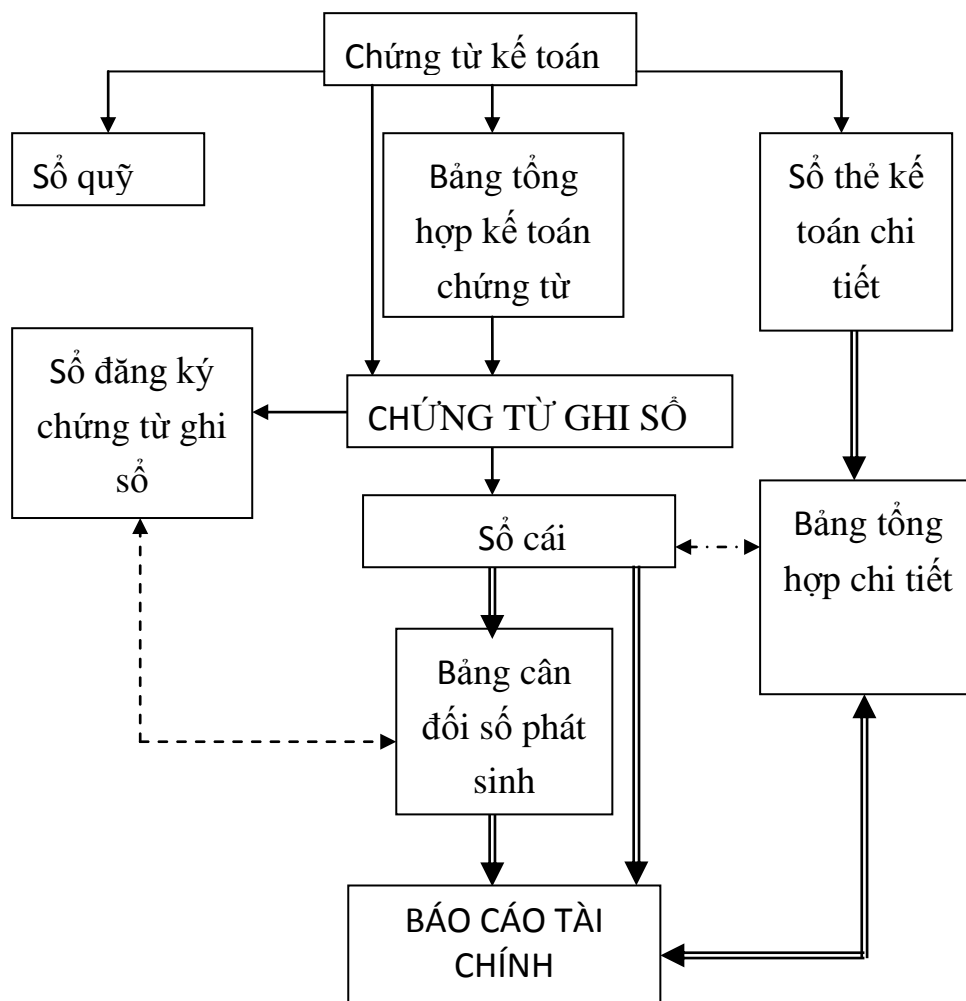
Chứng từ kế toán

Sổ quỹ

Bảng tổng hợp kế toán chứng từ

Sổ thẻ kế toán chi tiết

Sổ đăng ký chứng từ ghi sổ

CHỨNG TỪ GHI SỔ

Sổ cái

Bảng tổng hợp chi tiết

Bảng cân đối số phát sinh

BÁO CÁO TÀI CHÍNH